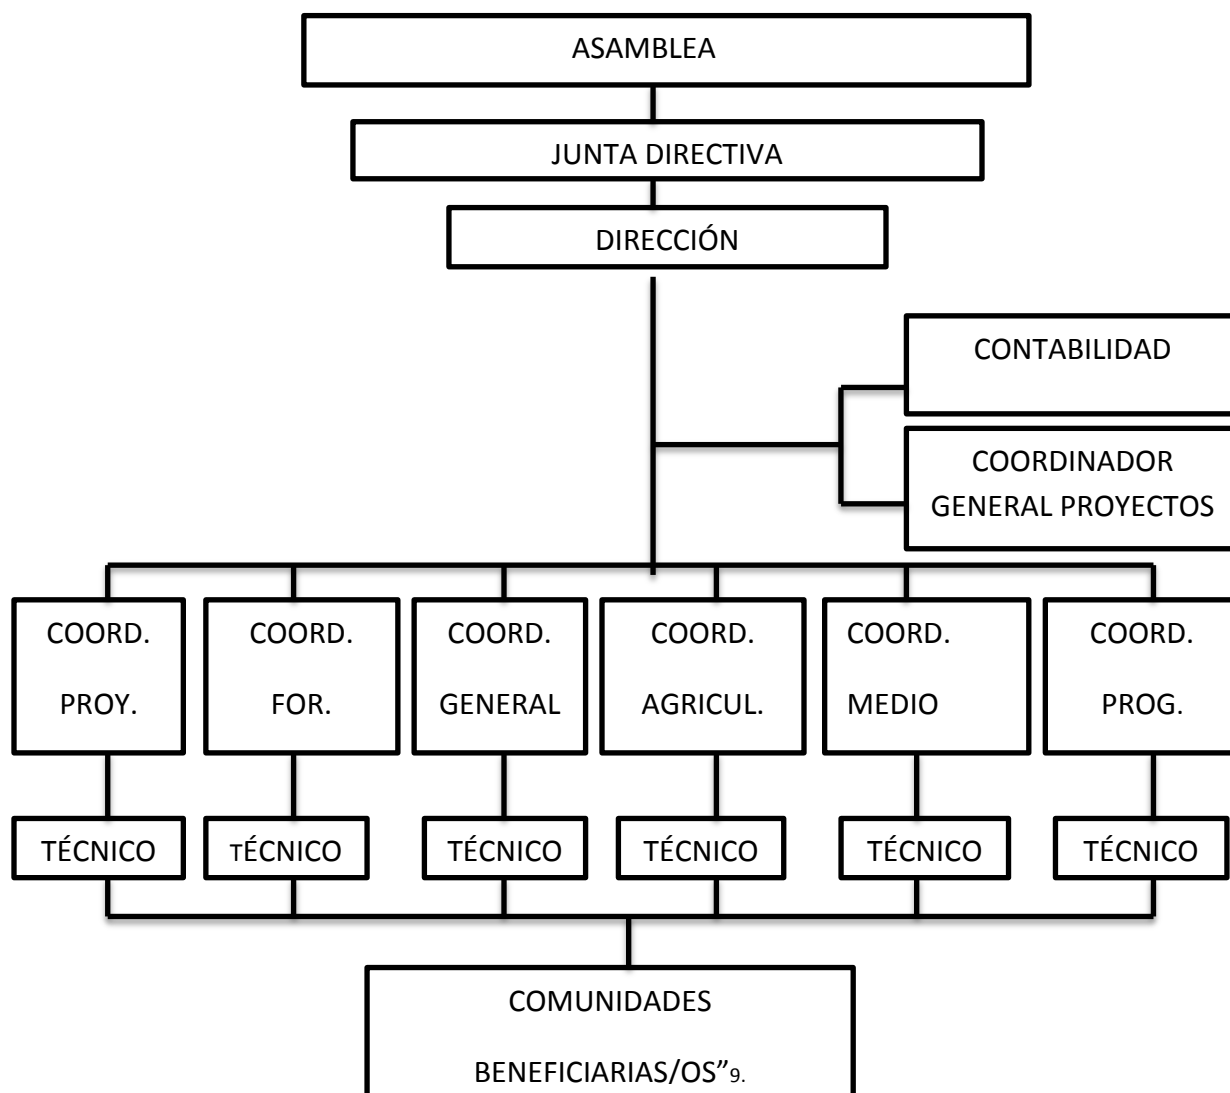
ASAMBLEA

JUNTA DIRECTIVA

DIRECCIÓN

CONTABILIDAD

COORDINADOR GENERAL PROYECTOS

COORD. PROY.

COORD. FOR.

COORD. GENERAL

COORD. AGRICUL.

COORD. MEDIO

COORD. PROG.

TÉCNICO

TÉCNICO

TÉCNICO

TÉCNICO

TÉCNICO

TÉCNICO

COMUNIDADES BENEFICIARIAS/OS"9.